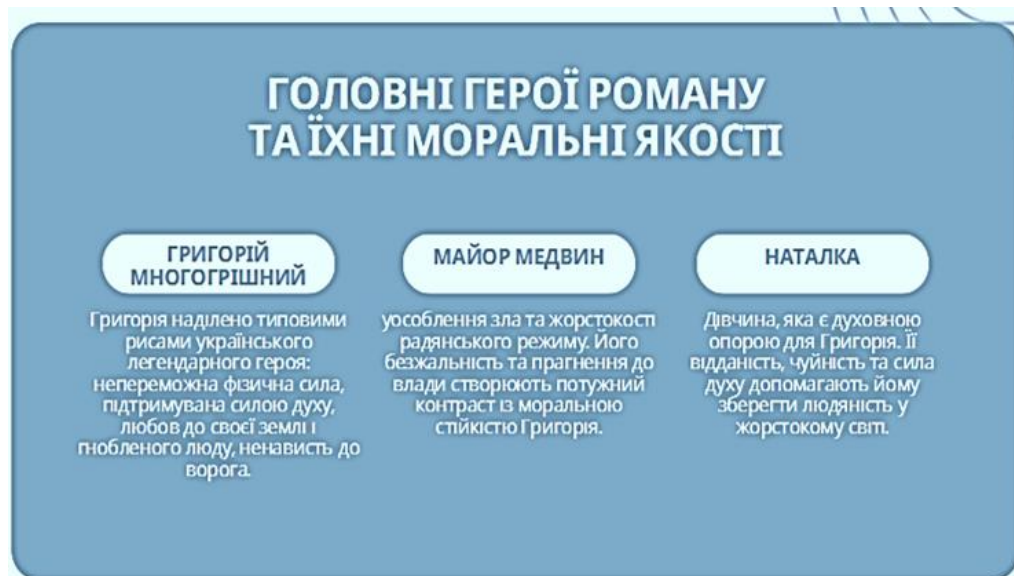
ГОЛОВНІ ГЕРОЇ РОМАНУ ТА ЇХНІ МОРАЛЬНІ ЯКОСТІ

ГРИГОРІЙ МНОГОГРІШНИЙ

Григорія наділено типовими рисами українського легендарного героя: непереможна фізична сила, підтримувана силою духу, любов до своєї землі і гнобленого люду, ненависть до ворога.

МАЙОР МЕДВИН

уособлення зла та жорстокості радянського режиму. Його безжальність та прагнення до влади створюють потужний контраст із моральною стійкістю Григорія.

НАТАЛКА

Дівчина, яка є духовною опорою для Григорія. Її відданість, чуйність та сила духу допомагають йому зберегти людяність у жорстокому світі.